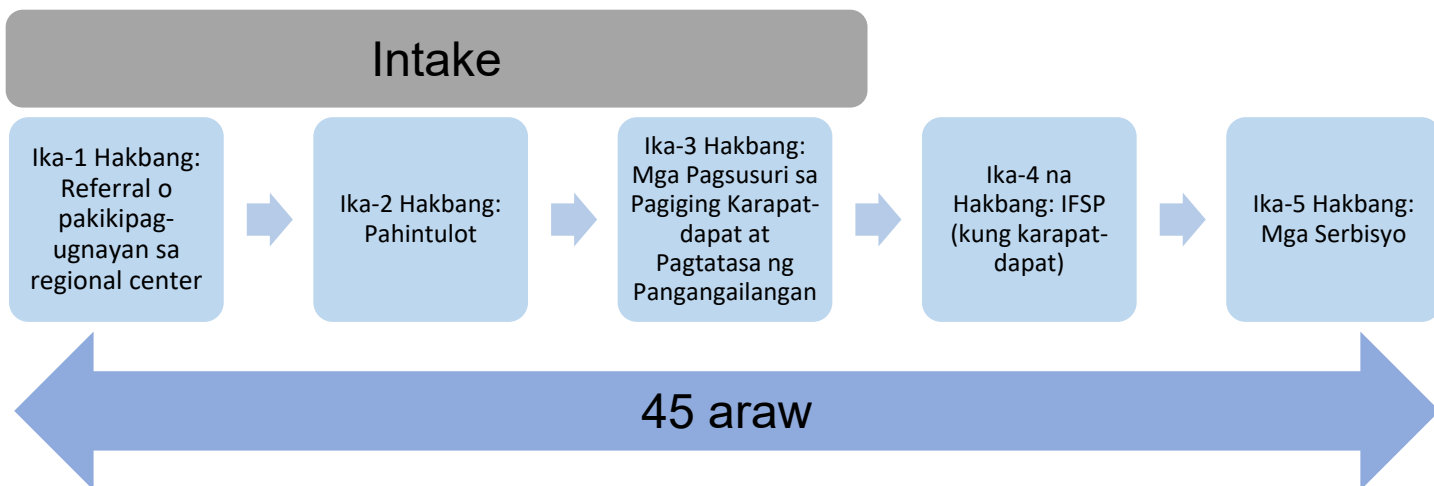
Intake

Ika-1 Hakbang: Referral o pakikipag-ugnayan sa regional center

Ika-2 Hakbang: Pahintulot

Ika-3 Hakbang: Mga Pagsusuri sa Pagiging Karapat-dapat at Pagtatasa ng Pangangailangan

Ika-4 na Hakbang: IFSP (kung karapat-dapat)

Ika-5 Hakbang: Mga Serbisyo

45 araw